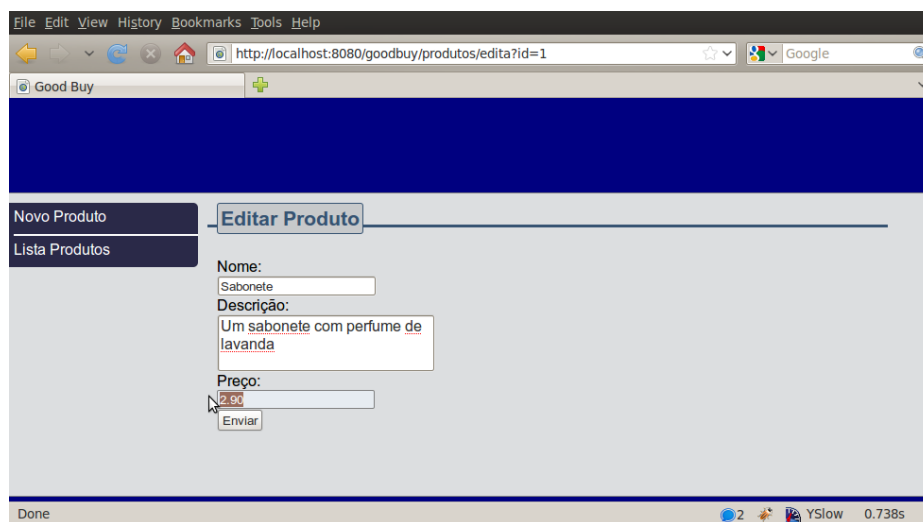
File Edit View History Bookmarks Tools Help

http://localhost:8080/goodbuy/produtos/edita?id=1

Google

Good Buy

Novo Produto

Lista Produtos

Editar Produto

Nome:

Sabonete

Descrição:

Um sabonete com perfume de lavanda

Preço:

2.90

Enviar

Done

2

YSlow 0.738s